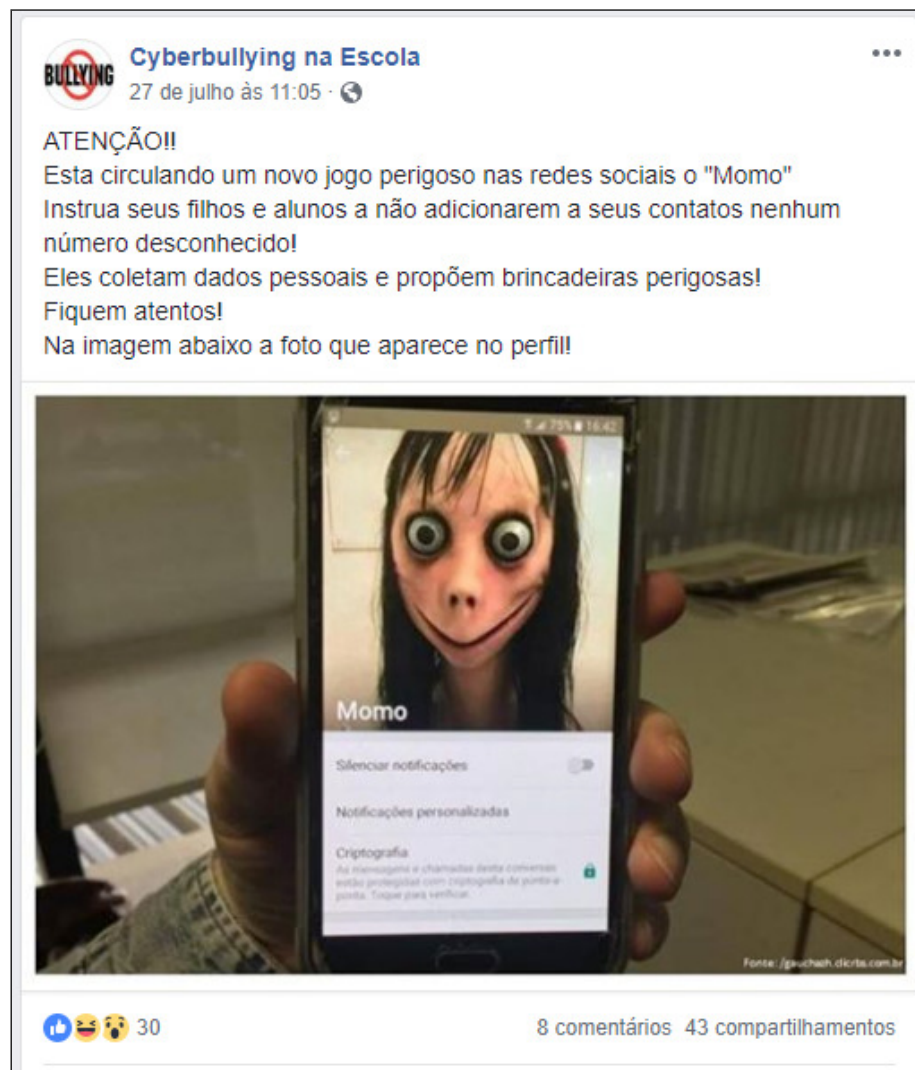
BULLYING

Cyberbullying na Escola
27 de julho às 11:05 ·

•••

ATENÇÃO!!
Esta circulando um novo jogo perigoso nas redes sociais o "Momo"
Instrua seus filhos e alunos a não adicionarem a seus contatos nenhum número desconhecido!
Eles coletam dados pessoais e propõem brincadeiras perigosas!
Fiquem atentos!
Na imagem abaixo a foto que aparece no perfil!

75% 16:42

Momo

Silenciar notificações

Notificações personalizadas

Criptografia
As mensagens e chamadas desta conversa estão protegidas com criptografia de ponta-a-ponta. Toque para verificar.

Fonte: /gauchazh.clicrbs.com.br

30

8 comentários 43 compartilhamentos